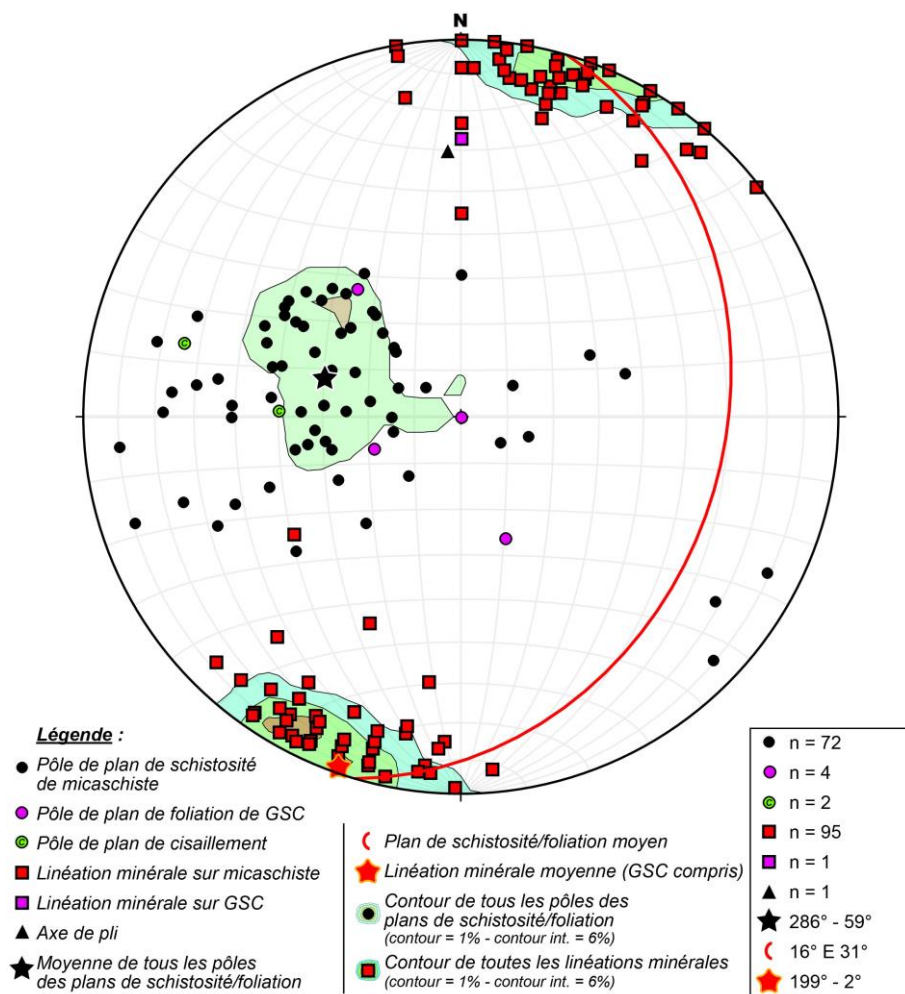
N

Légende :

Pôle de plan de schistosité de micaschiste

Pôle de plan de foliation de GSC

Pôle de plan de cisaillement

Linéation minérale sur micaschiste

Linéation minérale sur GSC

Axe de pli

Moyenne de tous les pôles des plans de schistosité/foliation

Plan de schistosité/foliation moyen

Linéation minérale moyenne (GSC compris)

Contour de tous les pôles des plans de schistosité/foliation (contour = 1% - contour int. = 6%)

Contour de toutes les linéations minérales (contour = 1% - contour int. = 6%)

n = 72
n = 4
n = 2
n = 95
n = 1
n = 1
286° - 59°
16° E 31°
199° - 2°